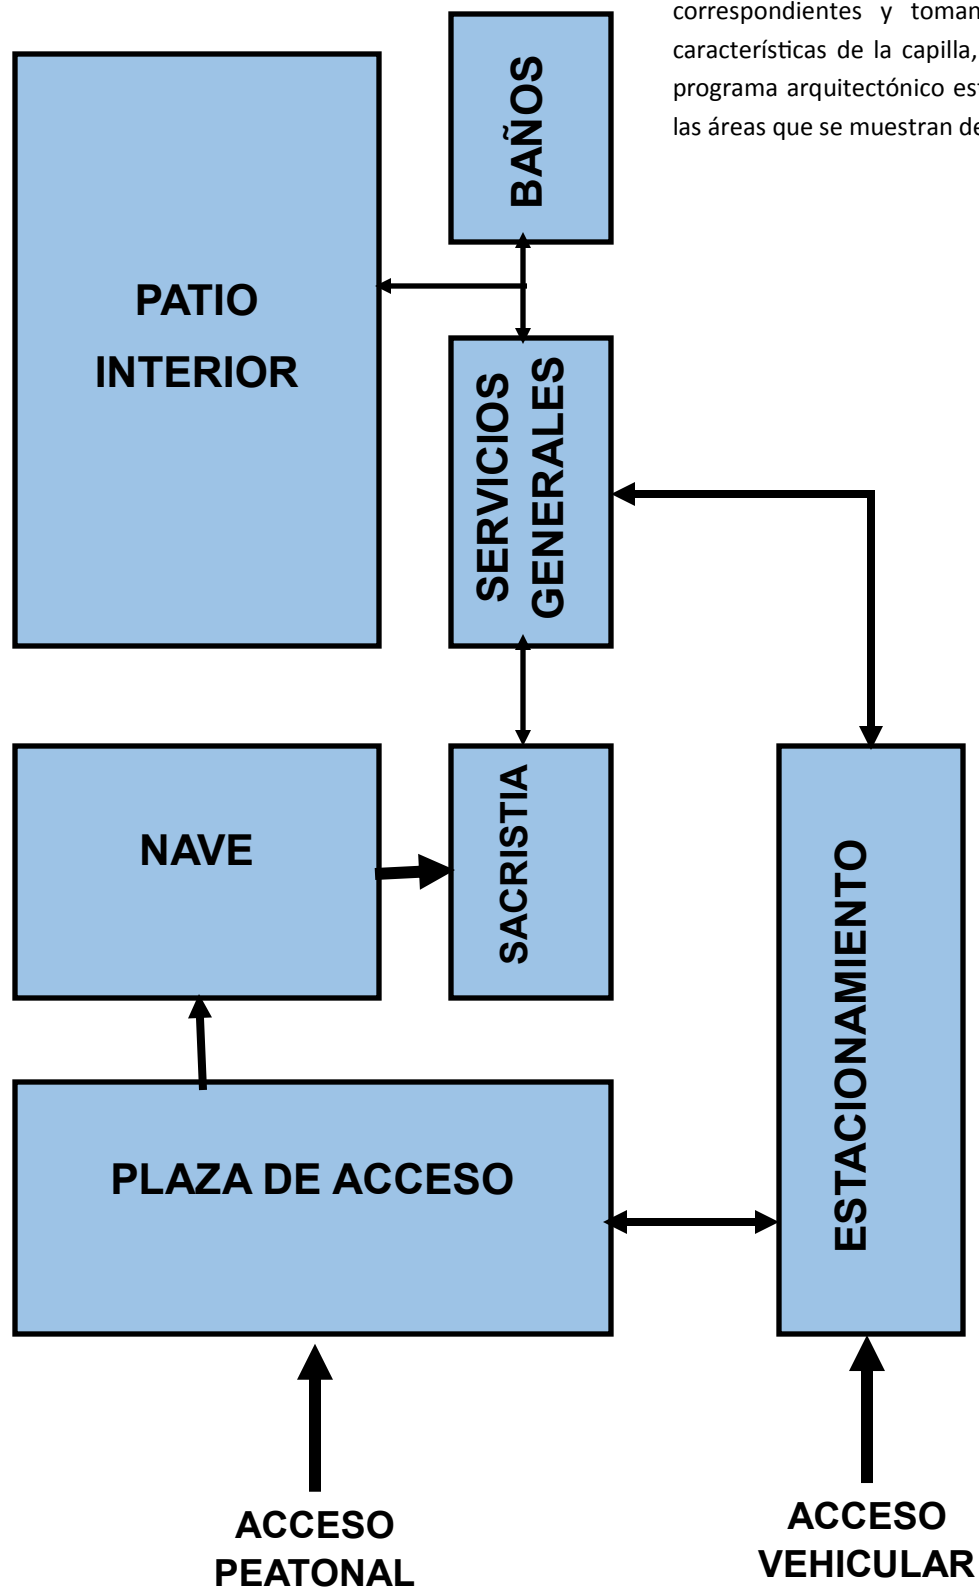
correspondientes y toman
características de la capilla,
programa arquitectónico es
las áreas que se muestran de

BAÑOS

PATIO INTERIOR

SERVICIOS GENERALES

NAVE

SACRISTIA

ESTACIONAMIENTO

PLAZA DE ACCESO

ACCESO PEATONAL

ACCESO VEHICULAR